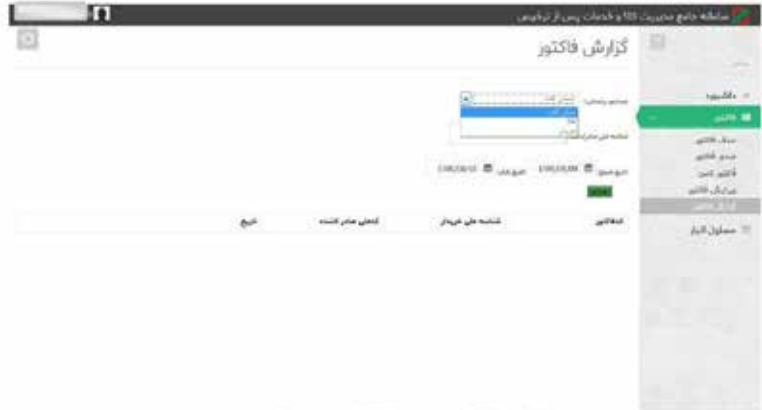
سامانه جامع مدیریت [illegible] و خدمات پس از ترخیص

گزارش فاکتور

داشبورد
فاکتور
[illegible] فاکتور
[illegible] فاکتور
فاکتور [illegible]
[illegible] فاکتور
گزارش فاکتور
مسئول انبار

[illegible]
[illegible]
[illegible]

تاریخ شروع 1395/05/09 تاریخ پایان 1395/06/10
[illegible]

| شماره فاکتور | شناسه ملی خریدار | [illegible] صادر کننده | تاریخ |
|---|---|---|---|